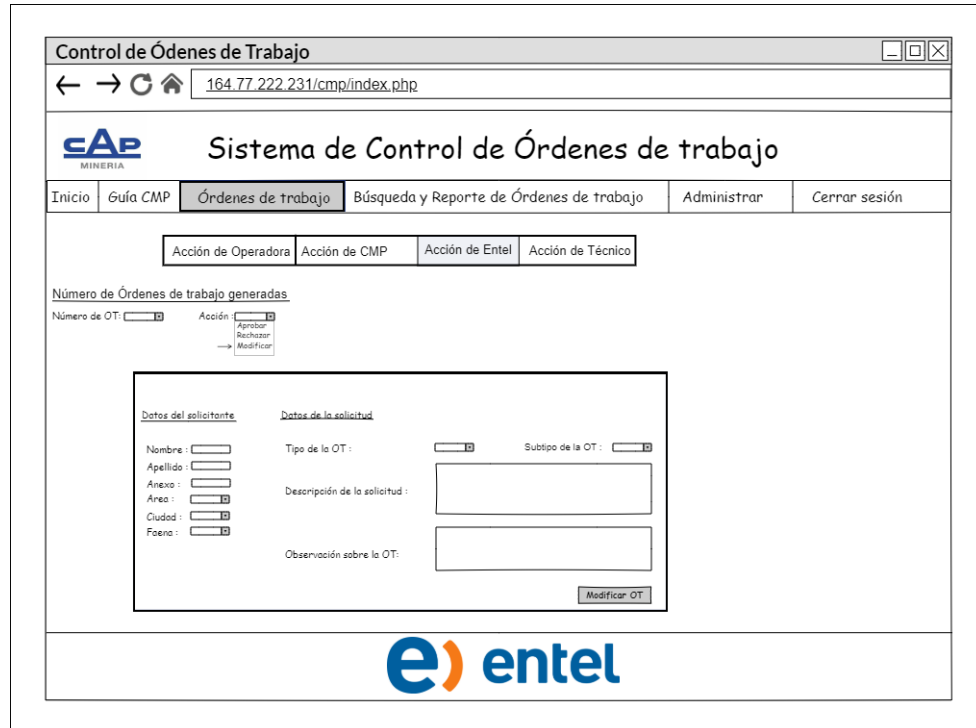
Control de Ódenes de Trabajo

164.77.222.231/cmp/index.php

cAP MINERIA

Sistema de Control de Órdenes de trabajo

Inicio | Guía CMP | Órdenes de trabajo | Búsqueda y Reporte de Órdenes de trabajo | Administrar | Cerrar sesión

Acción de Operadora | Acción de CMP | Acción de Entel | Acción de Técnico

Número de Órdenes de trabajo generadas

Número de OT:

Acción :
Aprobar
Rechazar
Modificar

Datos del solicitante

Nombre :
Apellido :
Anexo :
Area :
Ciudad :
Faena :

Datos de la solicitud

Tipo de la OT :

Subtipo de la OT :

Descripción de la solicitud :

Observación sobre la OT:

Modificar OT

entel